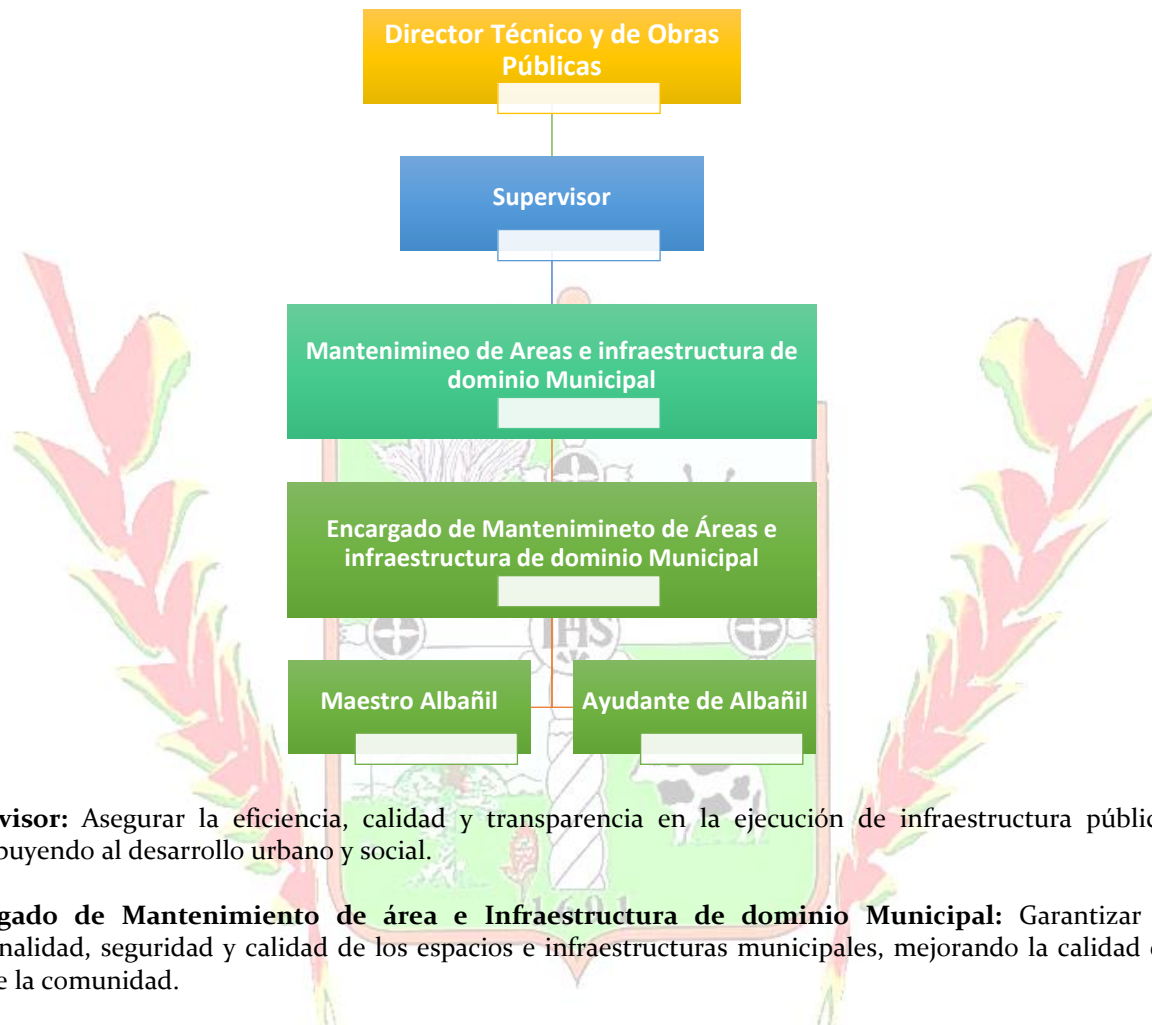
Director Técnico y de Obras Públicas

Supervisor

Mantenimineo de Areas e infraestructura de dominio Municipal

Encargado de Mantenimineto de Áreas e infraestructura de dominio Municipal

Maestro Albañil

Ayudante de Albañil

visor: Asegurar la eficiencia, calidad y transparencia en la ejecución de infraestructura públic buyendo al desarrollo urbano y social.

gado de Mantenimiento de área e Infraestructura de dominio Municipal: Garantizar nalidad, seguridad y calidad de los espacios e infraestructuras municipales, mejorando la calidad e la comunidad.